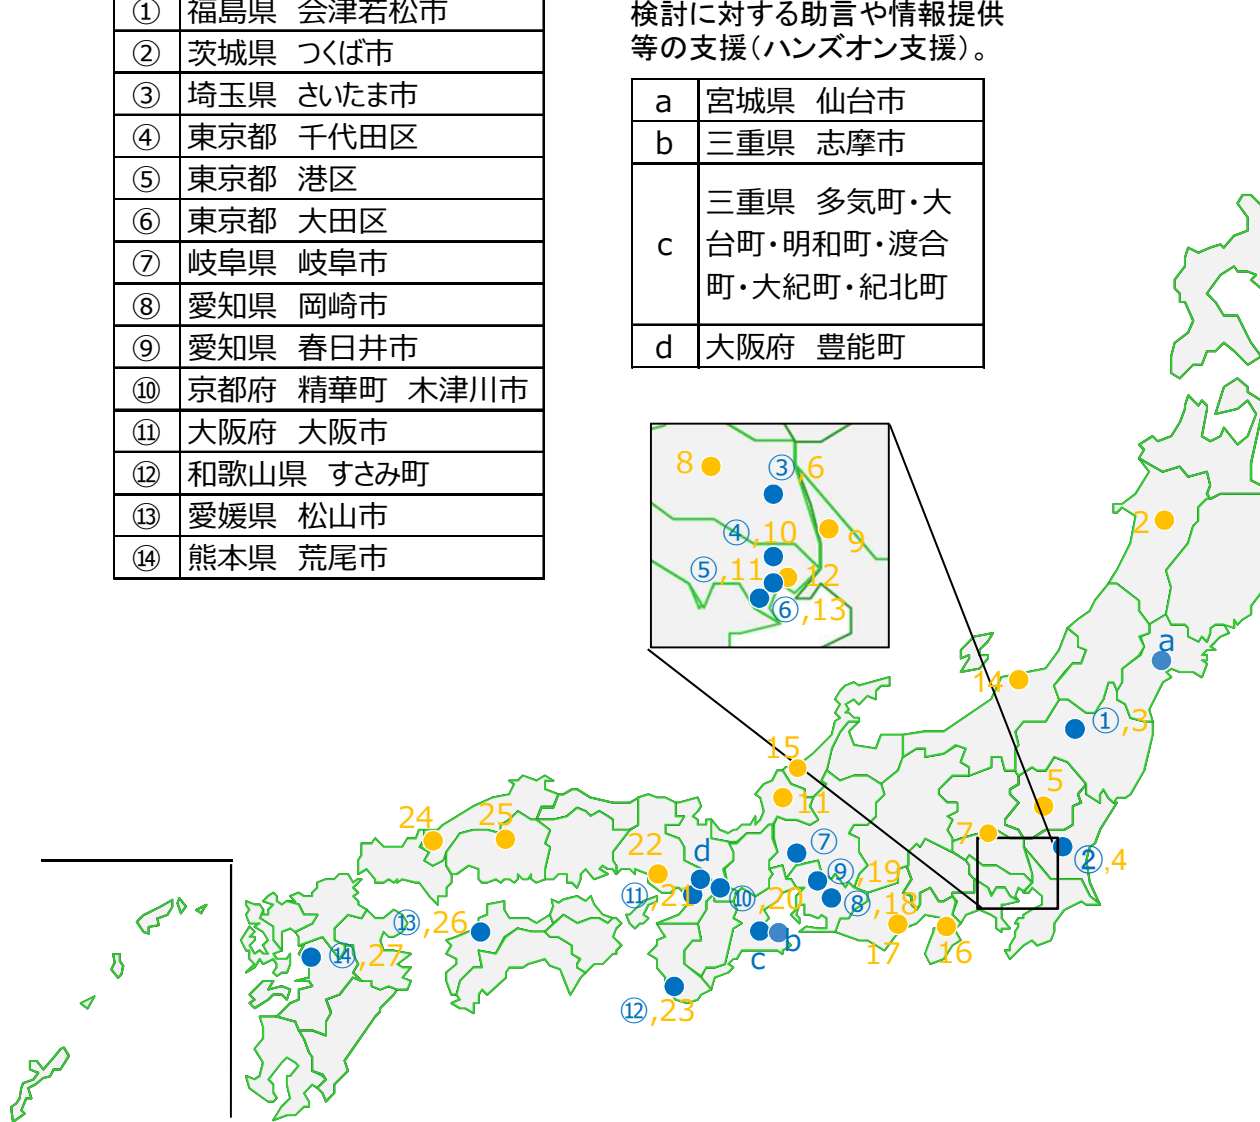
| ① | 福島県　会津若松市 |
|---|---|
| ② | 茨城県　つくば市 |
| ③ | 埼玉県　さいたま市 |
| ④ | 東京都　千代田区 |
| ⑤ | 東京都　港区 |
| ⑥ | 東京都　大田区 |
| ⑦ | 岐阜県　岐阜市 |
| ⑧ | 愛知県　岡崎市 |
| ⑨ | 愛知県　春日井市 |
| ⑩ | 京都府　精華町　木津川市 |
| ⑪ | 大阪府　大阪市 |
| ⑫ | 和歌山県　すさみ町 |
| ⑬ | 愛媛県　松山市 |
| ⑭ | 熊本県　荒尾市 |

検討に対する助言や情報提供等の支援（ハンズオン支援）。

| a | 宮城県　仙台市 |
|---|---|
| b | 三重県　志摩市 |
| c | 三重県　多気町・大台町・明和町・渡合町・大紀町・紀北町 |
| d | 大阪府　豊能町 |

8 ③,6 ④,10 9 ⑤,11 12 ⑥,13

2 a 14 ①,3 15 5 11 7 ②,4 24 25 22 d ⑦ ⑨,19 ⑪,21 ⑩,20 ⑧,18 ⑬,26 ⑭,27 c b 17 16 ⑫,23